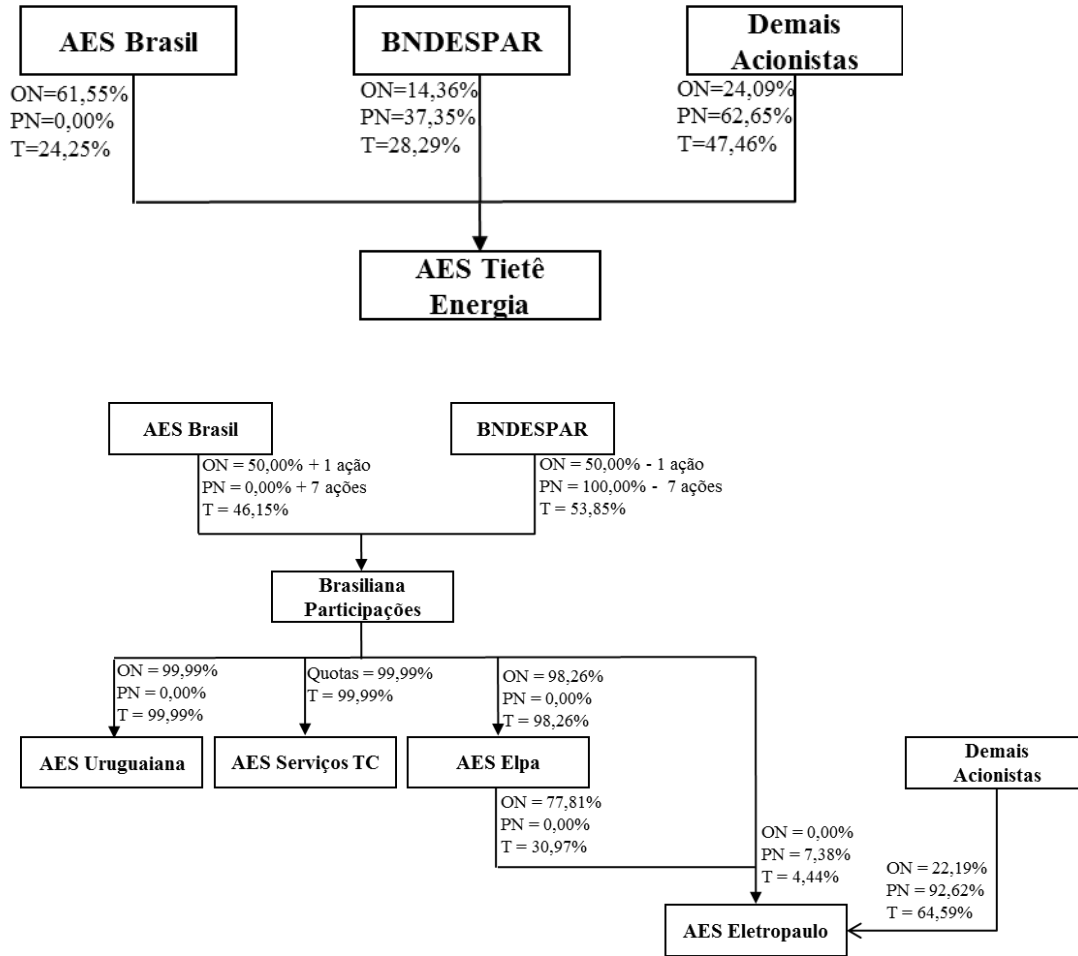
AES Brasil

ON=61,55%
PN=0,00%
T=24,25%

BNDESPAR

ON=14,36%
PN=37,35%
T=28,29%

Demais Acionistas

ON=24,09%
PN=62,65%
T=47,46%

AES Tietê Energia

AES Brasil

ON = 50,00% + 1 ação
PN = 0,00% + 7 ações
T = 46,15%

BNDESPAR

ON = 50,00% - 1 ação
PN = 100,00% - 7 ações
T = 53,85%

Brasiliana Participações

ON = 99,99%
PN = 0,00%
T = 99,99%

Quotas = 99,99%
T = 99,99%

ON = 98,26%
PN = 0,00%
T = 98,26%

AES Uruguaiana

AES Serviços TC

AES Elpa

Demais Acionistas

ON = 77,81%
PN = 0,00%
T = 30,97%

ON = 0,00%
PN = 7,38%
T = 4,44%

ON = 22,19%
PN = 92,62%
T = 64,59%

AES Eletropaulo